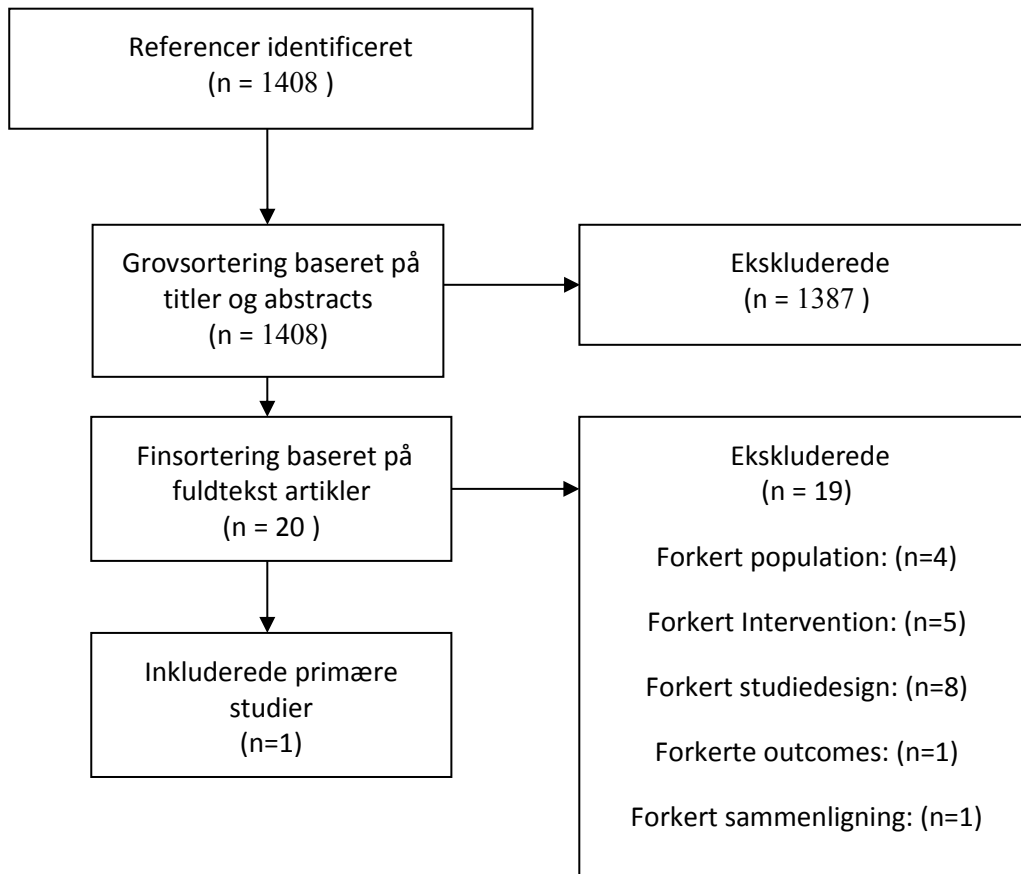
Referencer identificeret
(n = 1408 )

Grovsortering baseret på titler og abstracts
(n = 1408)

Ekskluderede
(n = 1387 )

Finsortering baseret på fuldtekst artikler
(n = 20 )

Ekskluderede
(n = 19)

Forkert population: (n=4)

Forkert Intervention: (n=5)

Forkert studiedesign: (n=8)

Forkerte outcomes: (n=1)

Forkert sammenligning: (n=1)

Inkluderede primære studier
(n=1)